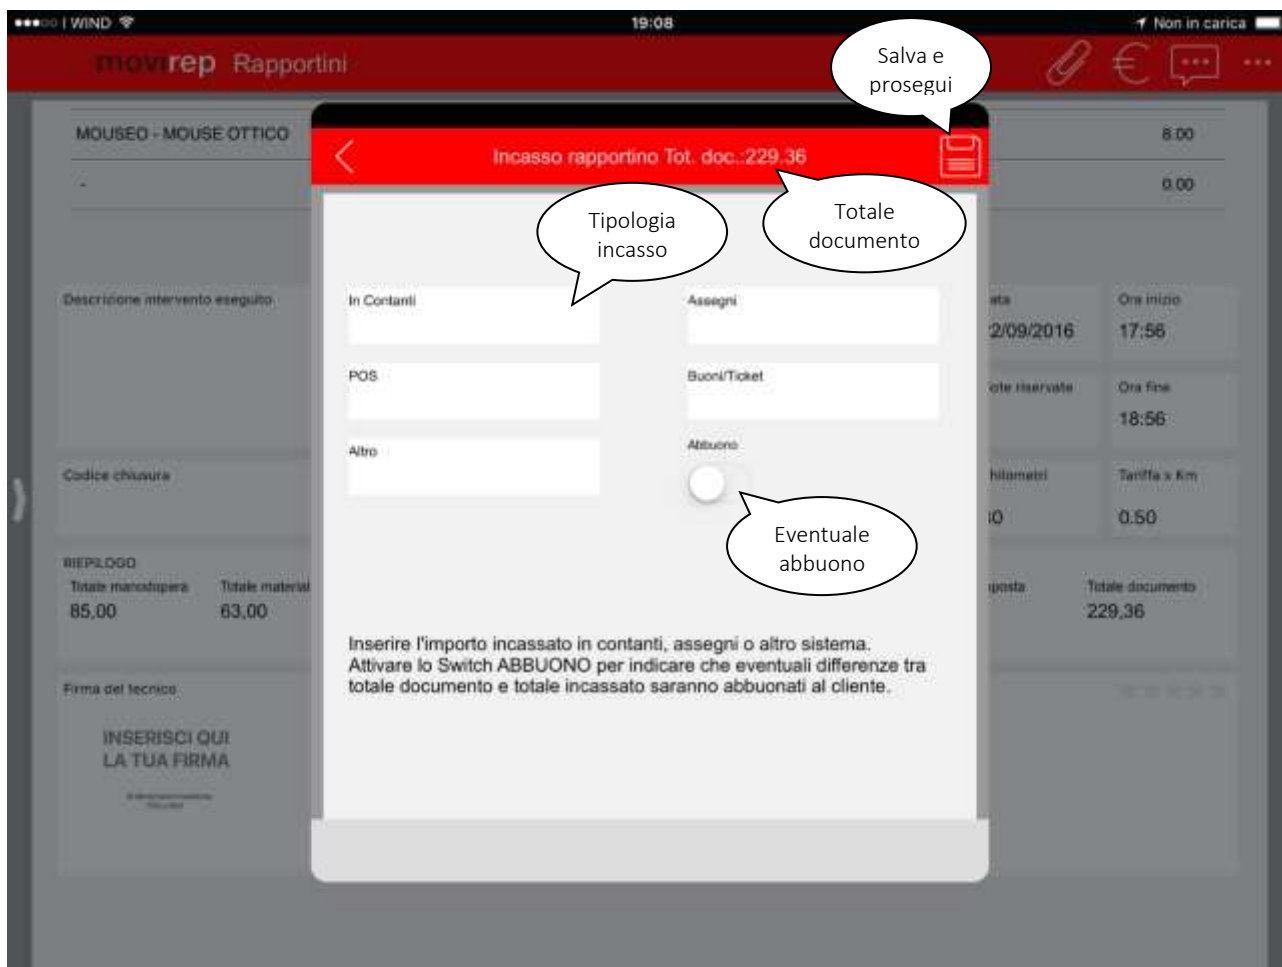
●●●○○ I WIND 19:08 Non in carica

movirep Rapportini

Salva e prosegui

MOUSEO - MOUSE OTTICO 8.00

- 0.00

Incasso rapportino Tot. doc.:229.36

Tipologia incasso

Totale documento

Descrizione intervento eseguito

In Contanti

Assegni

POS

Buoni/Ticket

Altro

Abbuono

Eventuale abbuono

ata 2/09/2016

Ora inizio 17:56

ote riservate

Ora fine 18:56

Codice chiusura

hilometri 0

Tariffa x Km 0.50

RIEPILOGO

Totale manodopera 85,00

Totale material 63,00

posta

Totale documento 229,36

Inserire l'importo incassato in contanti, assegni o altro sistema. Attivare lo Switch ABBUONO per indicare che eventuali differenze tra totale documento e totale incassato saranno abbuonati al cliente.

Firma del tecnico

INSERISCI QUI LA TUA FIRMA